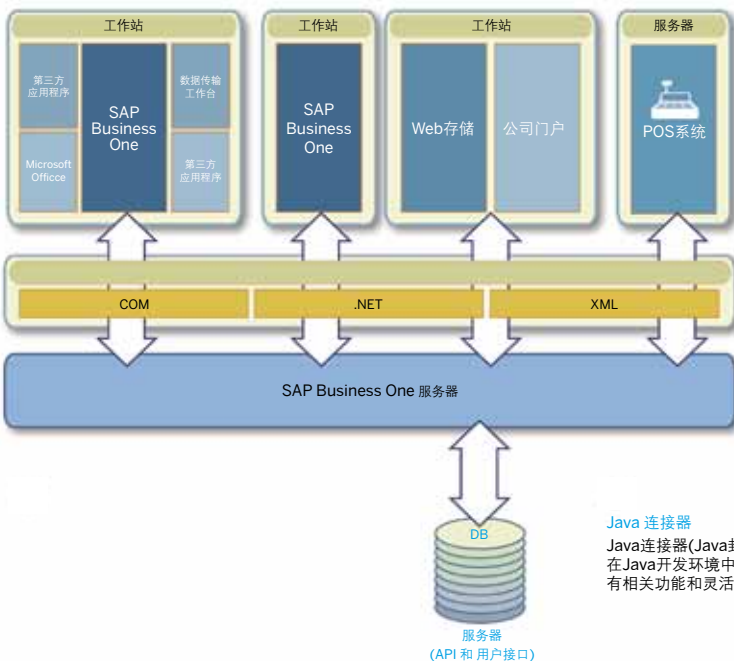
工作站

第三方应用程序

SAP Business One

数据传输工作台

Microsoft Officce

第三方应用程序

工作站

SAP Business One

工作站

Web存储

公司门户

服务器

POS系统

COM

.NET

XML

SAP Business One 服务器

DB

服务器
(API 和 用户接口)

Java 连接器

Java连接器(Java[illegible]
在Java开发环境中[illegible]
有相关功能和灵活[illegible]